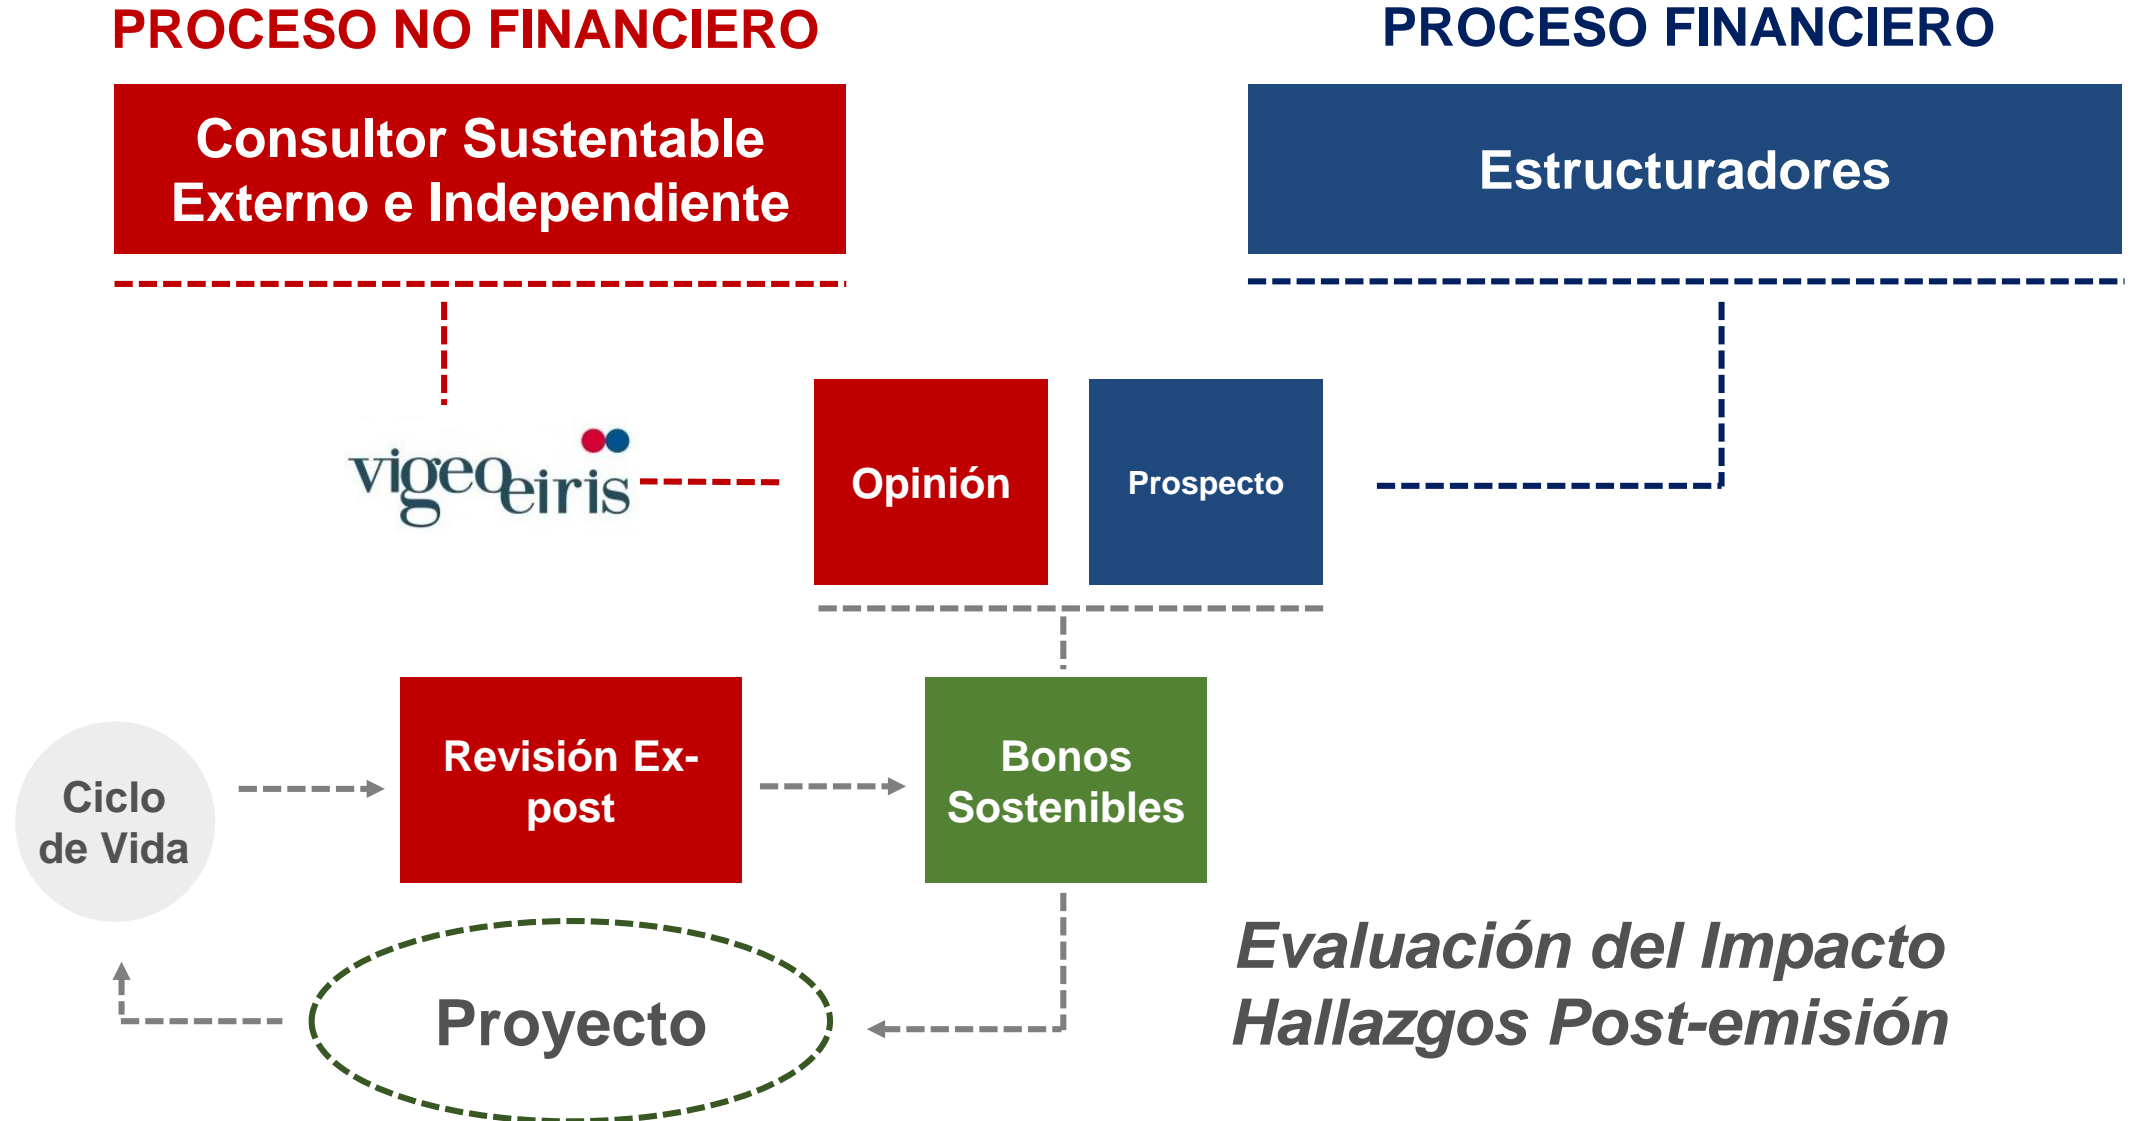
PROCESO NO FINANCIERO

PROCESO FINANCIERO

Consultor Sustentable Externo e Independiente

Estructuradores

vigeoeiris

Opinión

Prospecto

Ciclo de Vida

Revisión Ex-post

Bonos Sostenibles

Proyecto

Evaluación del Impacto
Hallazgos Post-emisión